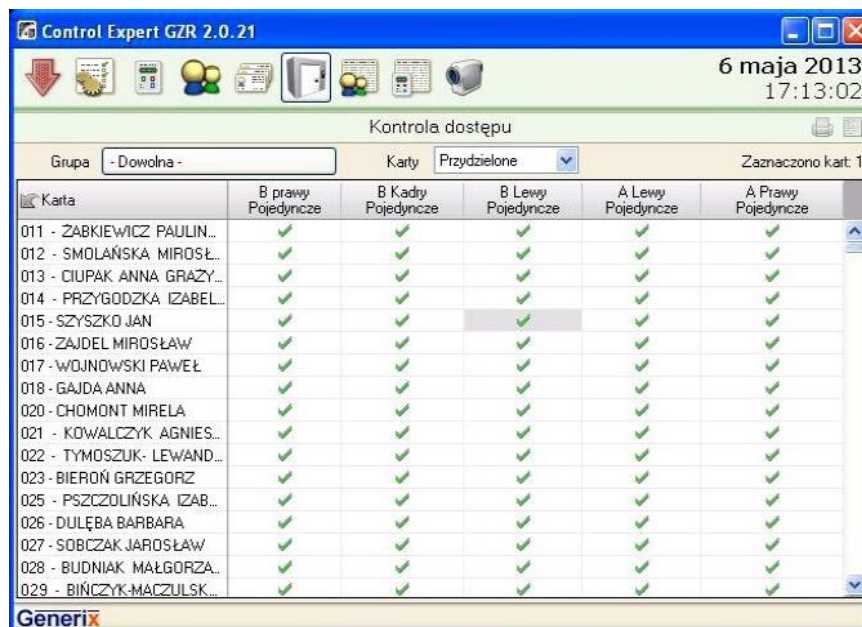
Control Expert GZR 2.0.21

6 maja 2013
17:13:02

Kontrola dostępu

Grupa - Dowolna -

Karty Przydzielone

Zaznaczono kart: 1

| Karta | B prawy Pojedyncze | B Kadry Pojedyncze | B Lewy Pojedyncze | A Lewy Pojedyncze | A Prawy Pojedyncze |
|---|---|---|---|---|---|
| 011 - ŻABKIEWICZ PAULIN... | ✔ | ✔ | ✔ | ✔ | ✔ |
| 012 - SMOLAŃSKA MIROSŁ... | ✔ | ✔ | ✔ | ✔ | ✔ |
| 013 - CIUPAK ANNA GRAŻY... | ✔ | ✔ | ✔ | ✔ | ✔ |
| 014 - PRZYGODZKA IZABEL... | ✔ | ✔ | ✔ | ✔ | ✔ |
| 015 - SZYSZKO JAN | ✔ | ✔ | ✔ | ✔ | ✔ |
| 016 - ZAJDEL MIROSŁAW | ✔ | ✔ | ✔ | ✔ | ✔ |
| 017 - WOJNOWSKI PAWEŁ | ✔ | ✔ | ✔ | ✔ | ✔ |
| 018 - GAJDA ANNA | ✔ | ✔ | ✔ | ✔ | ✔ |
| 020 - CHOMONT MIRELA | ✔ | ✔ | ✔ | ✔ | ✔ |
| 021 - KOWALCZYK AGNIES... | ✔ | ✔ | ✔ | ✔ | ✔ |
| 022 - TYMOSZUK- LEWAND... | ✔ | ✔ | ✔ | ✔ | ✔ |
| 023 - BIEROŃ GRZEGORZ | ✔ | ✔ | ✔ | ✔ | ✔ |
| 025 - PSZCZOLIŃSKA IZAB... | ✔ | ✔ | ✔ | ✔ | ✔ |
| 026 - DULĘBA BARBARA | ✔ | ✔ | ✔ | ✔ | ✔ |
| 027 - SOBCZAK JAROSŁAW | ✔ | ✔ | ✔ | ✔ | ✔ |
| 028 - BUDNIAK MAŁGORZA... | ✔ | ✔ | ✔ | ✔ | ✔ |
| 029 - BIŃCZYK-MACZULSK... | ✔ | ✔ | ✔ | ✔ | ✔ |

Generix